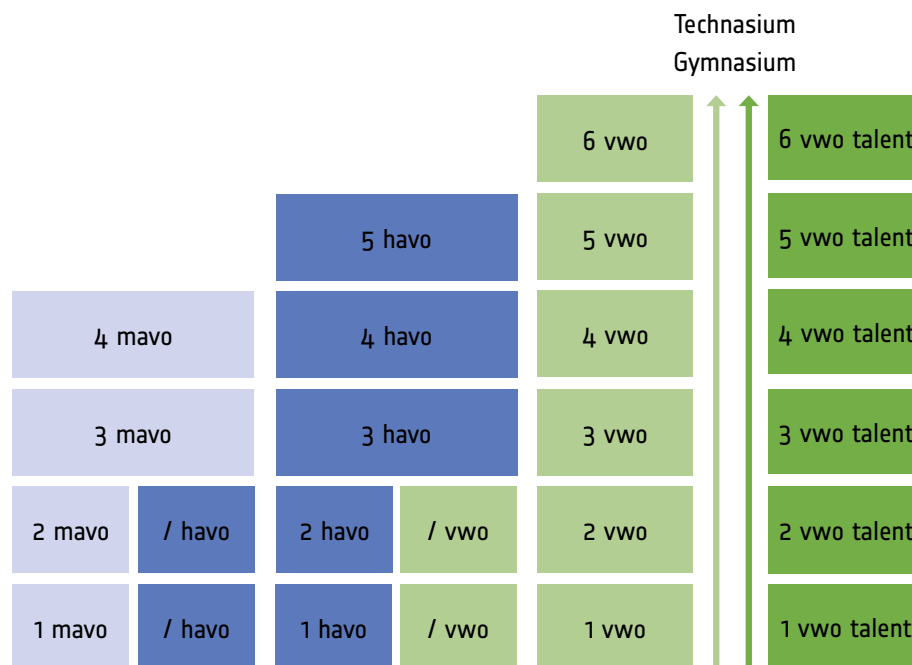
Technasium
Gymnasium

6 vwo
6 vwo talent

5 havo
5 vwo
5 vwo talent

4 mavo
4 havo
4 vwo
4 vwo talent

3 mavo
3 havo
3 vwo
3 vwo talent

2 mavo
/ havo
2 havo
/ vwo
2 vwo
2 vwo talent

1 mavo
/ havo
1 havo
/ vwo
1 vwo
1 vwo talent